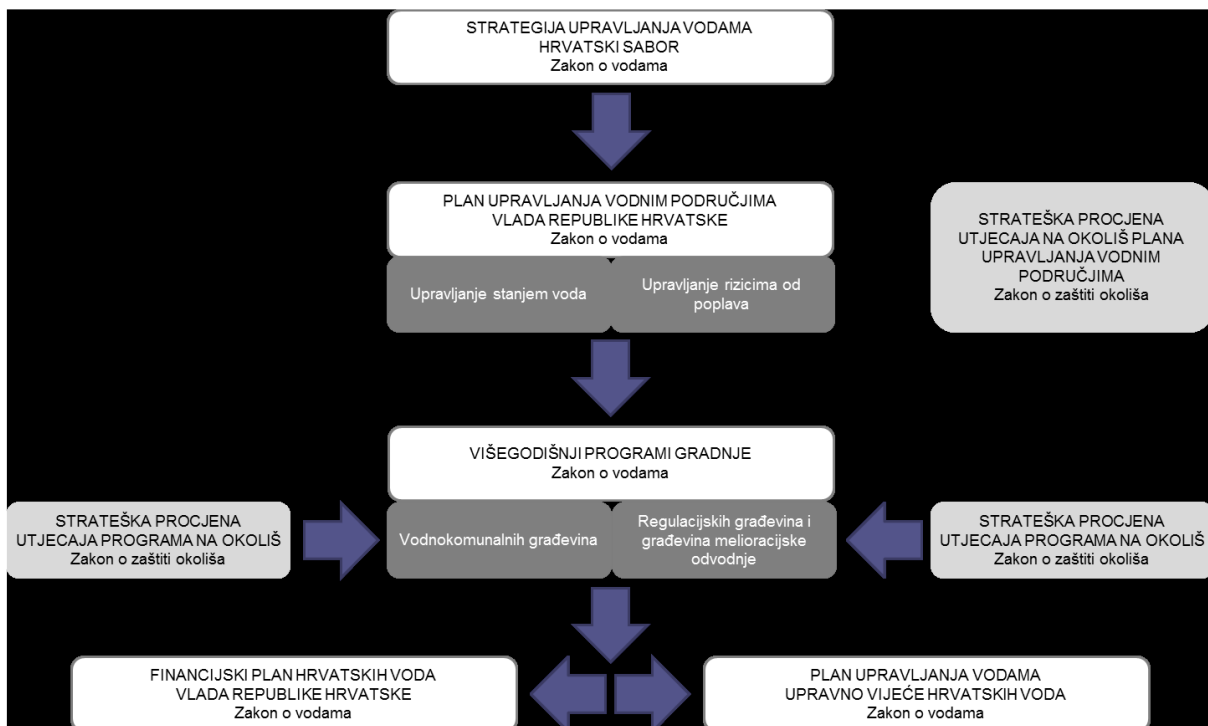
STRATEGIJA UPRAVLJANJA VODAMA
HRVATSKI SABOR
Zakon o vodama

PLAN UPRAVLJANJA VODNIM PODRUČJIMA
VLADA REPUBLIKE HRVATSKE
Zakon o vodama

Upravljanje stanjem voda

Upravljanje rizicima od poplava

STRATEŠKA PROCJENA UTJECAJA NA OKOLIŠ PLANA UPRAVLJANJA VODNIM PODRUČJIMA
Zakon o zaštiti okoliša

VIŠEGODIŠNJI PROGRAMI GRADNJE
Zakon o vodama

STRATEŠKA PROCJENA UTJECAJA PROGRAMA NA OKOLIŠ
Zakon o zaštiti okoliša

Vodnokomunalnih građevina

Regulacijskih građevina i građevina melioracijske odvodnje

STRATEŠKA PROCJENA UTJECAJA PROGRAMA NA OKOLIŠ
Zakon o zaštiti okoliša

FINANCIJSKI PLAN HRVATSKIH VODA
VLADA REPUBLIKE HRVATSKE
Zakon o vodama

PLAN UPRAVLJANJA VODAMA
UPRAVNO VIJEĆE HRVATSKIH VODA
Zakon o vodama